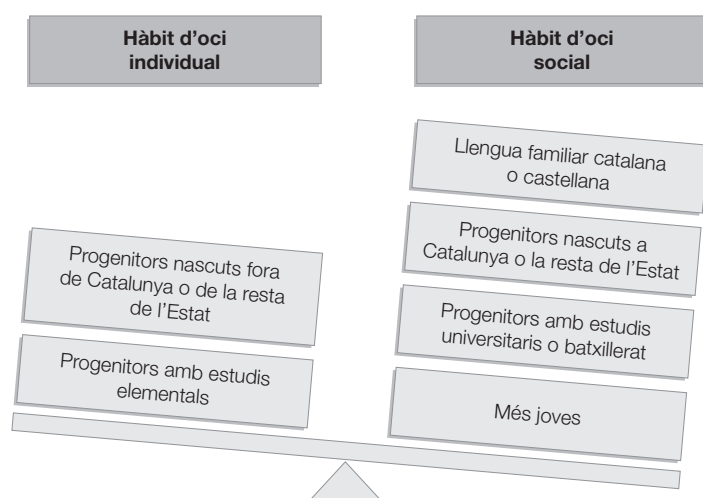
Hàbit d'oci individual

Hàbit d'oci social

Llengua familiar catalana o castellana

Progenitors nascuts a Catalunya o la resta de l'Estat

Progenitors amb estudis universitaris o batxillerat

Més joves

Progenitors nascuts fora de Catalunya o de la resta de l'Estat

Progenitors amb estudis elementals